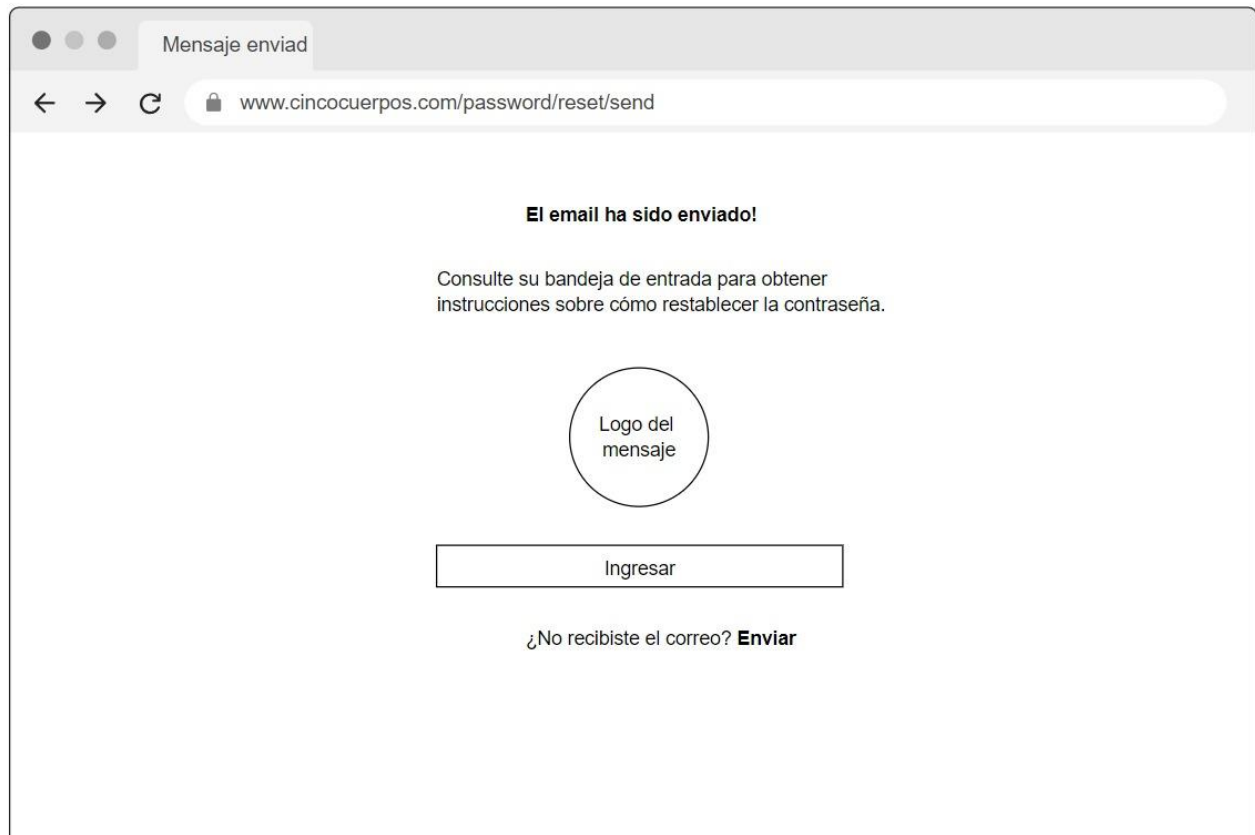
Mensaje enviad

www.cincocuerpos.com/password/reset/send

El email ha sido enviado!

Consulte su bandeja de entrada para obtener instrucciones sobre cómo restablecer la contraseña.

Logo del mensaje

Ingresar

¿No recibiste el correo? **Enviar**